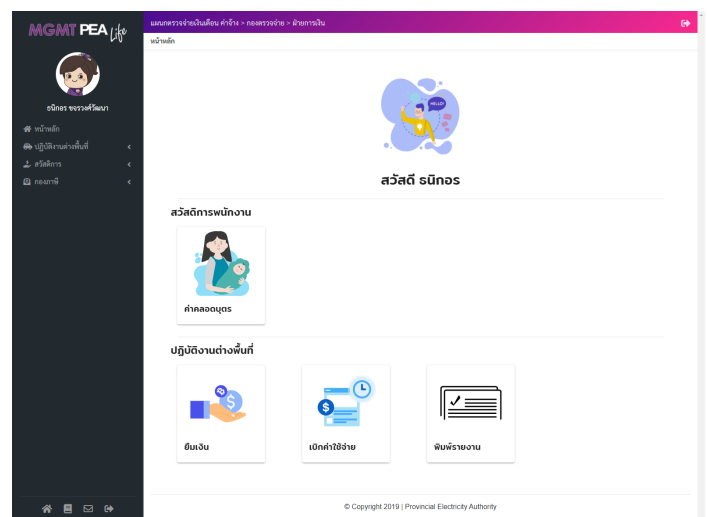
MGMT PEA Life

ธนิกอร ขจรวงศ์วัฒนา

หน้าหลัก
ปฏิบัติงานต่างพื้นที่
สวัสดิการ
กองภาษี

แผนกตรวจจ่ายเงินเดือน ค่าจ้าง > กองตรวจจ่าย > ฝ่ายการเงิน

หน้าหลัก

HELLO!

สวัสดี ธนิกอร

สวัสดิการพนักงาน

ค่าคลอดบุตร

ปฏิบัติงานต่างพื้นที่

ยืมเงิน

เบิกค่าใช้จ่าย

พิมพ์รายงาน

© Copyright 2019 | Provincial Electricity Authority